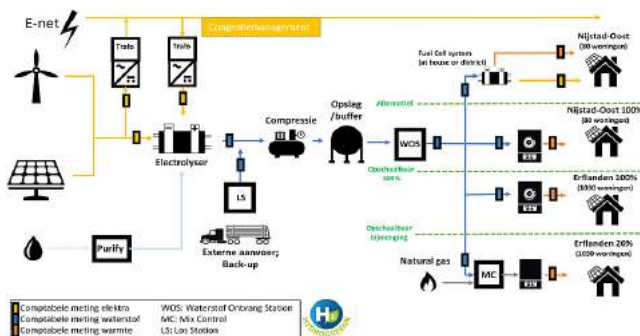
E-net

Congestiemanagement

Trafo

Trafo

Electrolyser

Compressie

Opslag /buffer

LS

Externe aanvoer; Back-up

Purify

Fuel Cell system (at house or district)

Nijstad-Oost (30 woningen)

Alternatief

Nijstad-Oost 100% (30 woningen)

WOS

Opschaalbaar apart

Erflanden 100% (1050 woningen)

Opschaalbaar bijmenging

Natural gas

MC

Erflanden 20% (1050 woningen)

Comptabele meting elektra
Comptabele meting waterstof
Comptabele meting warmte

WOS: Waterstof Ontvang Station
MC: Mix Control
LS: Los Station